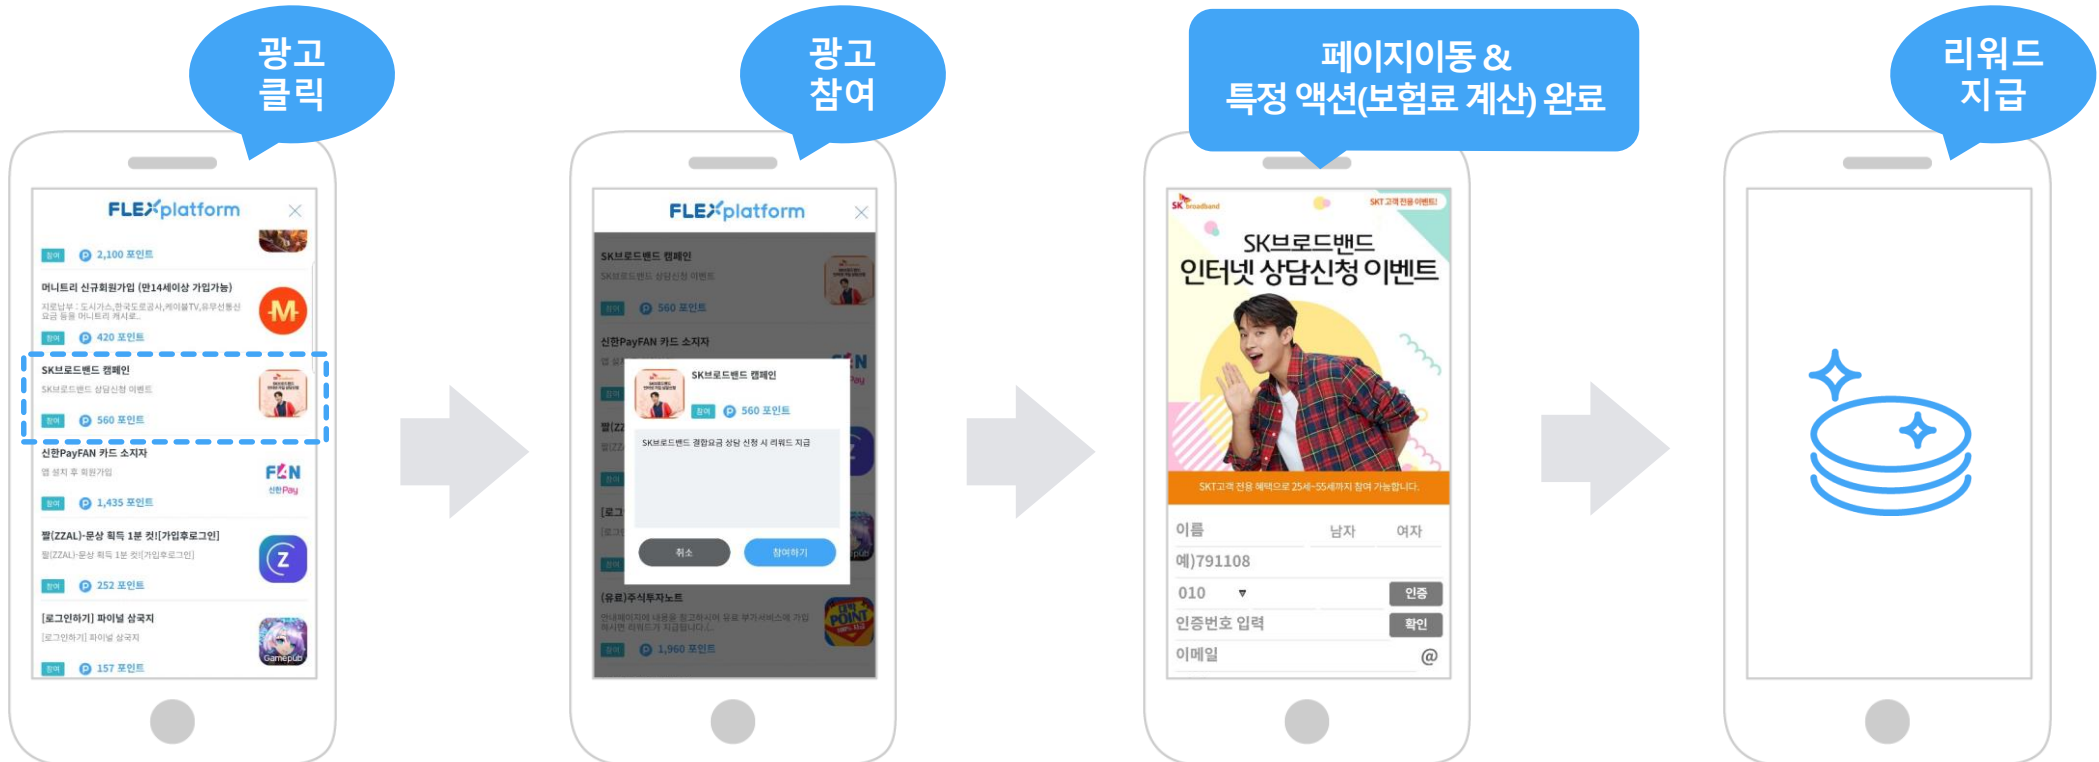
광고 클릭

FLEXplatform

참여 2,100 포인트

머니트리 신규회원가입 (만14세이상 가입가능)

지로납부 : 도시가스,한국도로공사,케이블TV,유무선통신 요금 등을 머니트리 캐시로...

참여 420 포인트

SK브로드밴드 캠페인

SK브로드밴드 상담신청 이벤트

참여 560 포인트

신한PayFAN 카드 소지자

앱 설치 후 회원가입

참여 1,435 포인트

짤(ZZAL)-운상 획득 1분 컷![가입후로그인]

짤(ZZAL)-운상 획득 1분 컷![가입후로그인]

참여 252 포인트

[로그인하기] 파이널 삼국지

[로그인하기] 파이널 삼국지

참여 157 포인트

광고 참여

FLEXplatform

SK브로드밴드 캠페인

SK브로드밴드 상담신청 이벤트

참여 560 포인트

신한PayFAN 카드 소지자

SK브로드밴드 캠페인

참여 560 포인트

SK브로드밴드 결합요금 상담 신청 시 리워드 지급

취소 참여하기

(유료)주식투자노트

참여 1,960 포인트

페이지이동 & 특정 액션(보험료 계산) 완료

SK broadband

SKT 고객 전용 이벤트!

SK브로드밴드 인터넷 상담신청 이벤트

SKT고객 전용 혜택으로 25세~55세까지 참여 가능합니다.

이름 남자 여자

예)791108

010 ▼ 인증

인증번호 입력 확인

이메일 @

리워드 지급